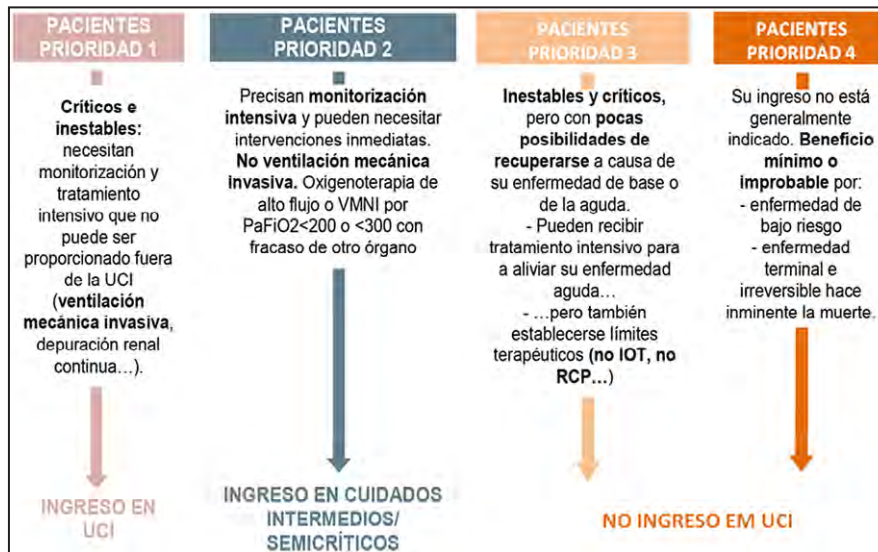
PACIENTES PRIORIDAD 1

Críticos e inestables: necesitan monitorización y tratamiento intensivo que no puede ser proporcionado fuera de la UCI (ventilación mecánica invasiva, depuración renal continua…).

INGRESO EN UCI

PACIENTES PRIORIDAD 2

Precisan monitorización intensiva y pueden necesitar intervenciones inmediatas. No ventilación mecánica invasiva. Oxigenoterapia de alto flujo o VMNI por PaFiO2<200 o <300 con fracaso de otro órgano

INGRESO EN CUIDADOS INTERMEDIOS/ SEMICRÍTICOS

PACIENTES PRIORIDAD 3

Inestables y críticos, pero con pocas posibilidades de recuperarse a causa de su enfermedad de base o de la aguda.
- Pueden recibir tratamiento intensivo para a aliviar su enfermedad aguda…
- …pero también establecerse límites terapéuticos (no IOT, no RCP…)

PACIENTES PRIORIDAD 4

Su ingreso no está generalmente indicado. Beneficio mínimo o improbable por:
- enfermedad de bajo riesgo
- enfermedad terminal e irreversible hace inminente la muerte.

NO INGRESO EM UCI